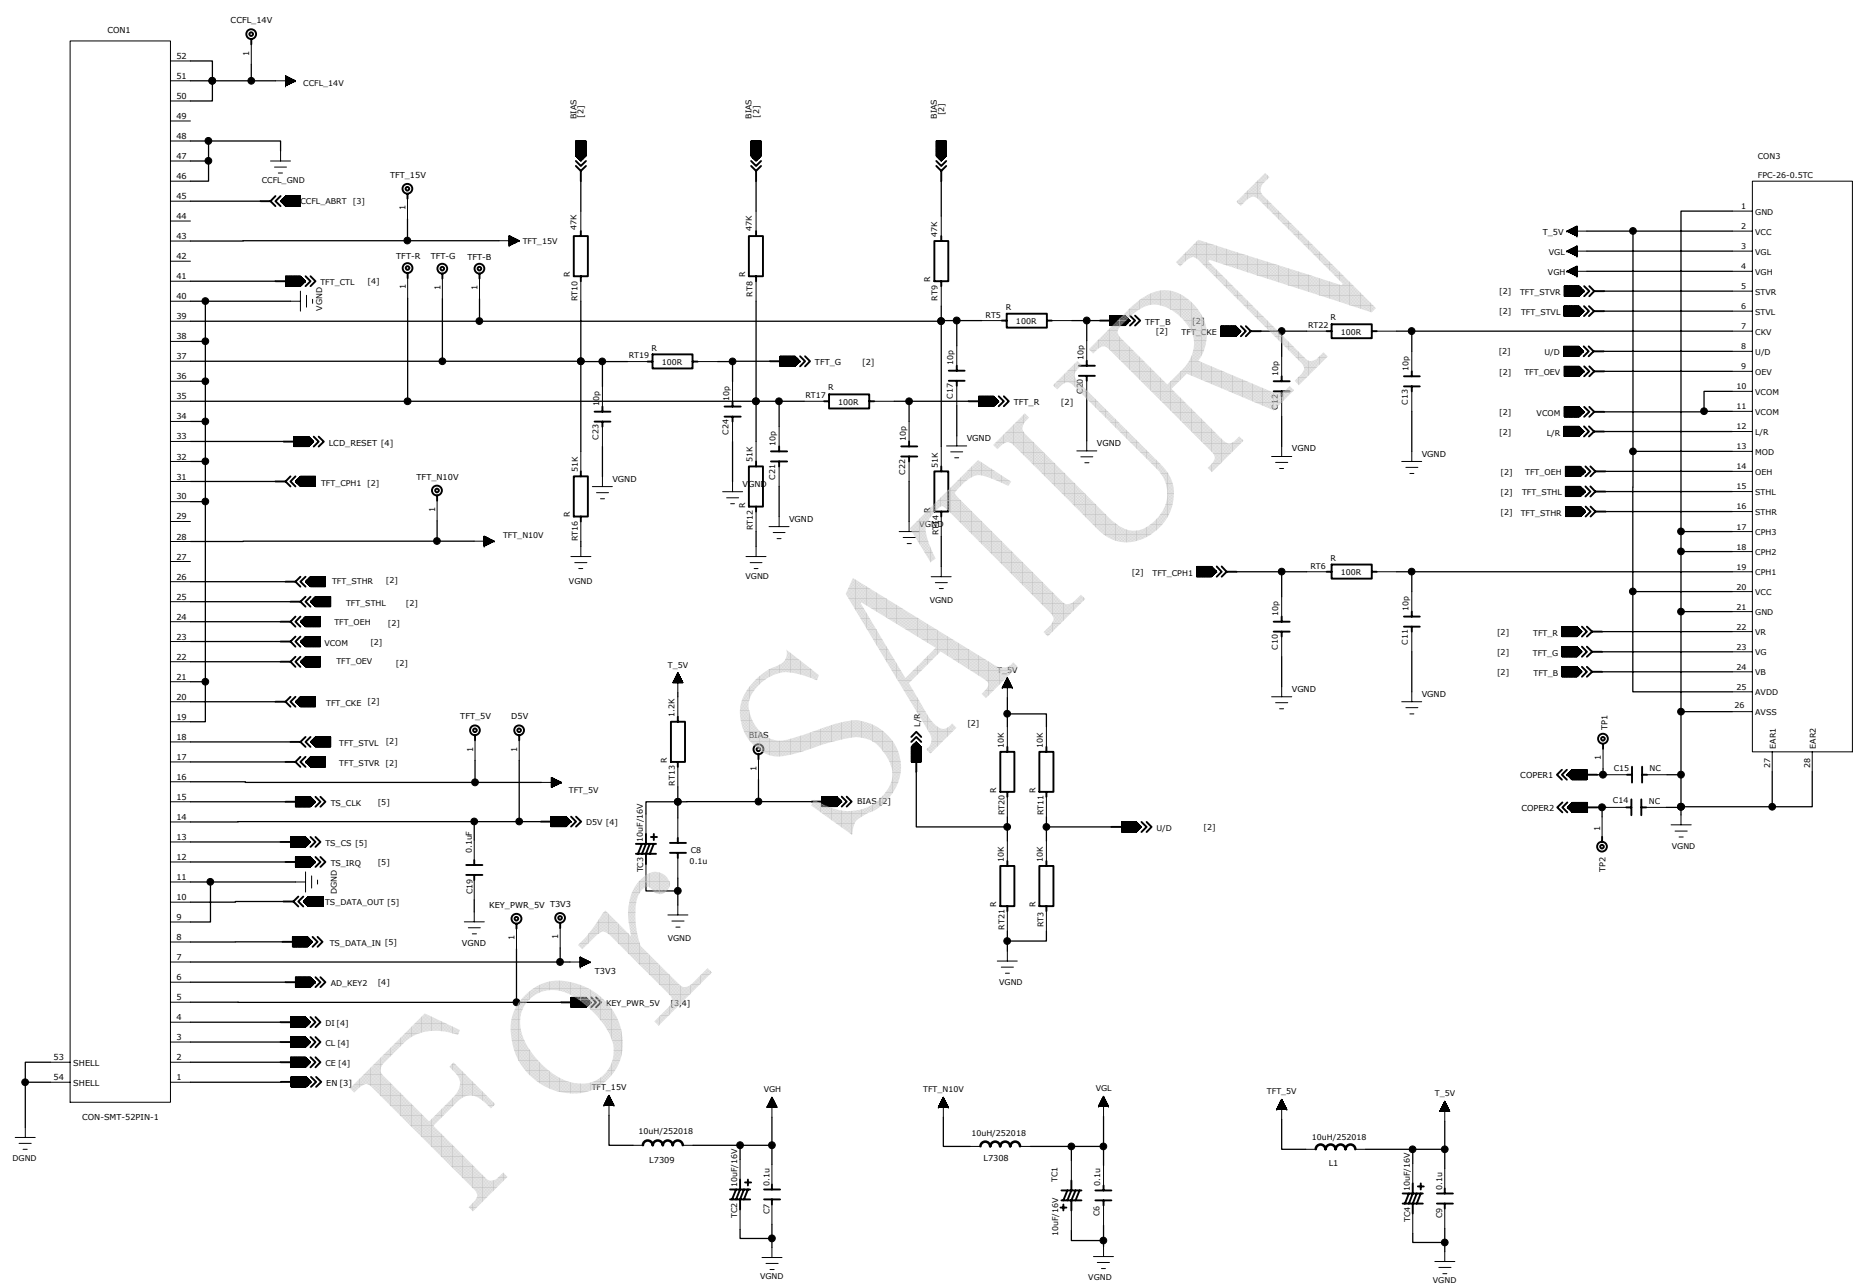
CON1

CCFL_14V
1
52
51
50
CCFL_14V
49
48
47
46
CCFL_GND
45
CCFL_ABRT [3]
TFT_15V
1
44
43
TFT_15V
42
TFT-R
TFT-G
TFT-B
1
41
TFT_CTL [4]
40
VGND
39
38
37
36
35
34
33
LCD_RESET [4]
32
31
TFT_CPH1 [2]
TFT_N10V
1
30
29
28
TFT_N10V
27
26
TFT_STHR [2]
25
TFT_STHL [2]
24
TFT_OEH [2]
23
VCOM [2]
22
TFT_OEV [2]
21
20
TFT_CKE [2]
19
18
TFT_STVL [2]
17
TFT_STVR [2]
TFT_5V
D5V
1
1
16
TFT_5V
15
TS_CLK [5]
14
D5V [4]
13
TS_CS [5]
12
TS_IRQ [5]
11
DGND
10
TS_DATA_OUT [5]
9
8
TS_DATA_IN [5]
KEY_PWR_5V
T3V3
7
T3V3
6
AD_KEY2 [4]
5
KEY_PWR_5V [3,4]
4
DI [4]
3
CL [4]
2
CE [4]
1
EN [3]
53 SHELL
54 SHELL
CON-SMT-52PIN-1
DGND

BIAS [2]
BIAS [2]
BIAS [2]
47K R RT10
47K R RT8
47K R RT9
RT19 R 100R
TFT_G [2]
RT17 R 100R
TFT_R [2]
RT5 R 100R
TFT_B [2]
10p C23
VGND
10p C24
10p C21
VGND
10p C22
10p C17
VGND
10p C20
VGND
51K R RT16
VGND
51K R RT12
VGND
51K R RT14
VGND

T_5V
1.2K R RT13
BIAS
BIAS [2]
10uF/16V TC3
C8 0.1u
VGND
0.1uF C19
VGND

L/R [2]
T_5V
10K R RT20
10K R RT11
U/D [2]
10K R RT21
10K R RT3
VGND

[2] TFT_CKE
RT22 R 100R
10p C12
VGND
10p C13
VGND
[2] TFT_CPH1
RT6 R 100R
10p C10
VGND
10p C11
VGND

CON3
FPC-26-0.5TC
1 GND
T_5V 2 VCC
VGL 3 VGL
VGH 4 VGH
[2] TFT_STVR 5 STVR
[2] TFT_STVL 6 STVL
7 CKV
[2] U/D 8 U/D
[2] TFT_OEV 9 OEV
10 VCOM
[2] VCOM 11 VCOM
[2] L/R 12 L/R
13 MOD
[2] TFT_OEH 14 OEH
[2] TFT_STHL 15 STHL
[2] TFT_STHR 16 STHR
17 CPH3
18 CPH2
19 CPH1
20 VCC
21 GND
[2] TFT_R 22 VR
[2] TFT_G 23 VG
[2] TFT_B 24 VB
25 AVDD
26 AVSS
27 EAR1
28 EAR2
TP1
1
COPER1
C15 NC
COPER2
C14 NC
1
TP2
VGND

TFT_15V
VGH
10uH/252018
L7309
10uF/16V TC2
0.1u C7
VGND
TFT_N10V
VGL
10uH/252018
L7308
TC1 10uF/16V
0.1u C6
VGND
TFT_5V
T_5V
10uH/252018
L1
10uF/16V TC4
0.1u C9
VGND

For SATURN